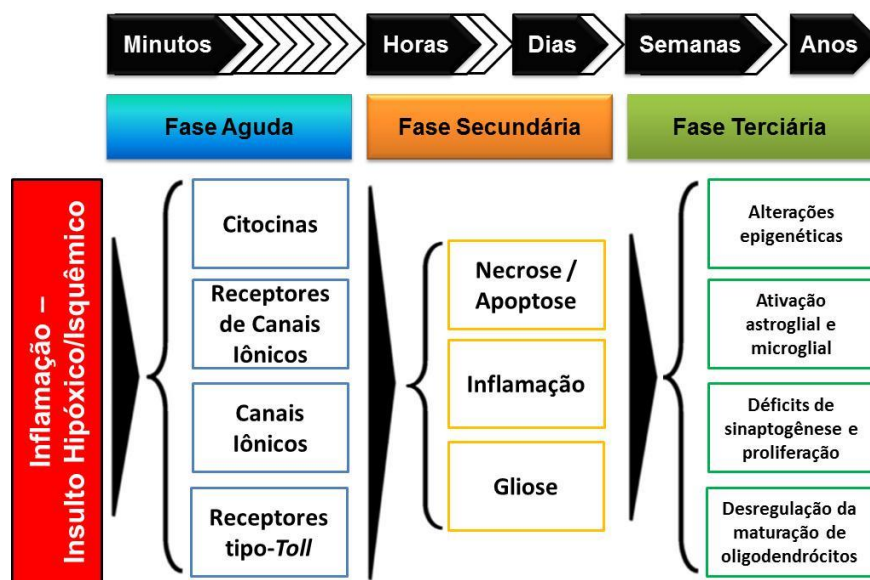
Minutos

Horas

Dias

Semanas

Anos

Fase Aguda

Fase Secundária

Fase Terciária

Inflamação – Insulto Hipóxico/Isquêmico

Citocinas

Receptores de Canais Iônicos

Canais Iônicos

Receptores tipo-*Toll*

Necrose / Apoptose

Inflamação

Gliose

Alterações epigenéticas

Ativação astroglial e microglial

Déficits de sinaptogênese e proliferação

Desregulação da maturação de oligodendrócitos